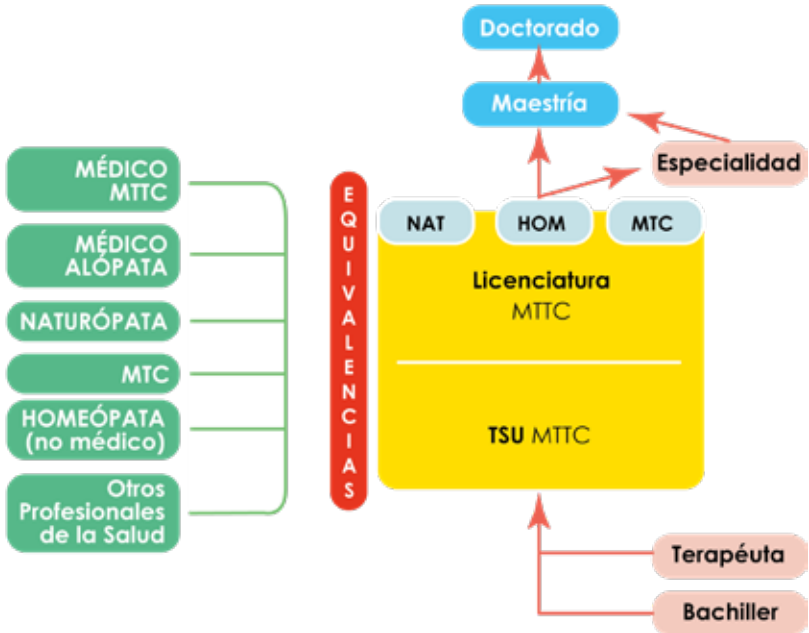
Doctorado

Maestría

Especialidad

MÉDICO MTTC

MÉDICO ALÓPATA

NATURÓPATA

MTC

HOMEÓPATA (no médico)

Otros Profesionales de la Salud

EQUIVALENCIAS

NAT

HOM

MTC

Licenciatura MTTC

TSU MTTC

Terapéuta

Bachiller